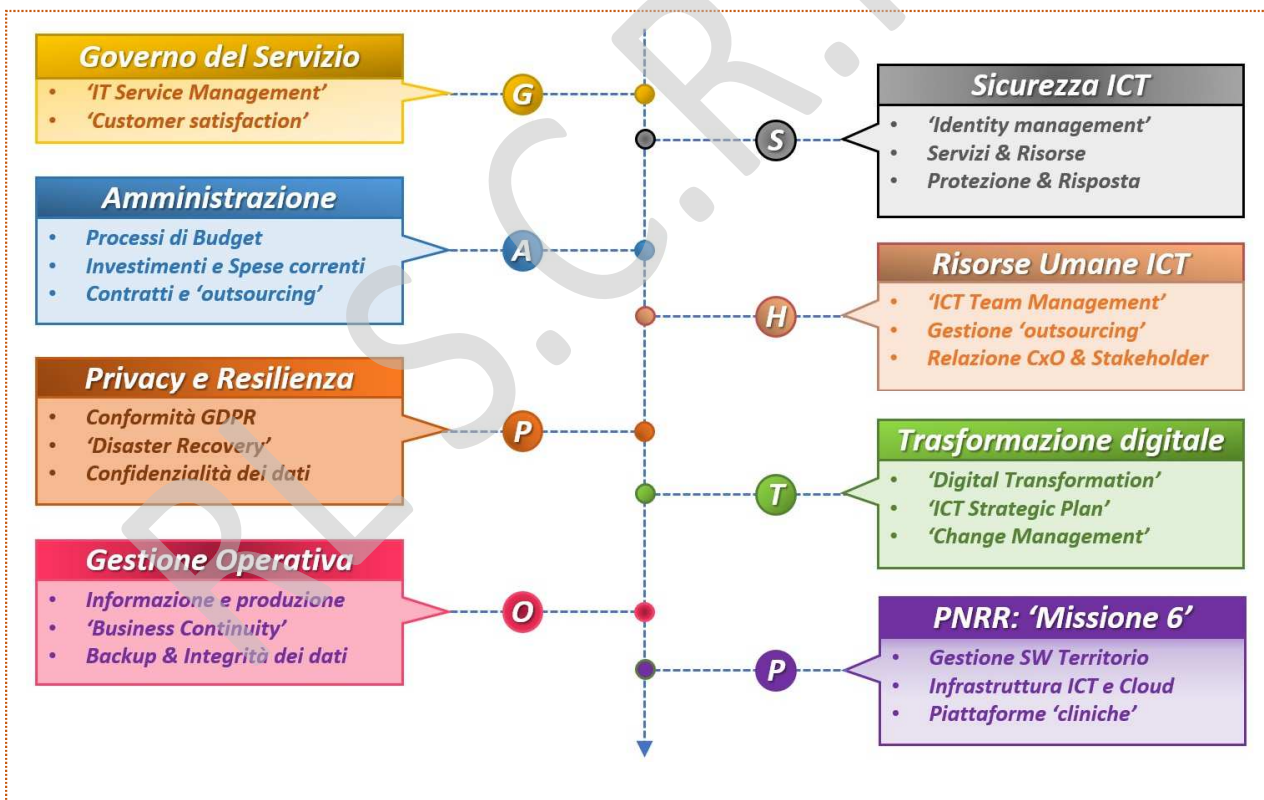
Governo del Servizio
- 'IT Service Management'
- 'Customer satisfaction'

G

Sicurezza ICT
- 'Identity management'
- Servizi & Risorse
- Protezione & Risposta

S

Amministrazione
- Processi di Budget
- Investimenti e Spese correnti
- Contratti e 'outsourcing'

A

Risorse Umane ICT
- 'ICT Team Management'
- Gestione 'outsourcing'
- Relazione CxO & Stakeholder

H

Privacy e Resilienza
- Conformità GDPR
- 'Disaster Recovery'
- Confidenzialità dei dati

P

Trasformazione digitale
- 'Digital Transformation'
- 'ICT Strategic Plan'
- 'Change Management'

T

Gestione Operativa
- Informazione e produzione
- 'Business Continuity'
- Backup & Integrità dei dati

O

PNRR: 'Missione 6'
- Gestione SW Territorio
- Infrastruttura ICT e Cloud
- Piattaforme 'cliniche'

P

R.E.S.C.R.I.